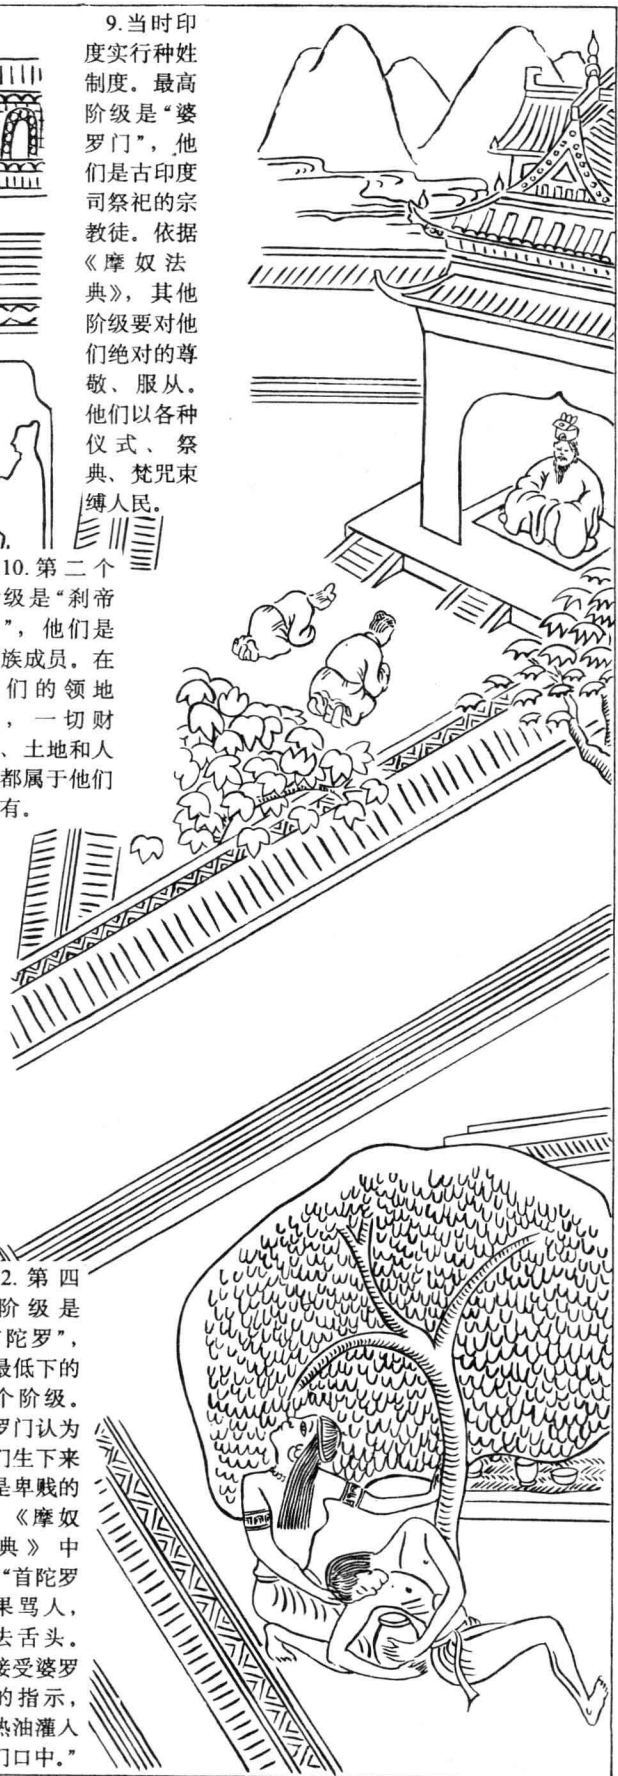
9. 当时印度实行种姓制度。最高阶级是“婆罗门”，他们是古印度司祭祀的宗教徒。依据《摩奴法典》，其他阶级要对他们绝对的尊敬、服从。他们以各种仪式、祭典、梵咒束缚人民。

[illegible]0.

10. 第二个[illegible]级是“刹帝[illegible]”，他们是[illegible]族成员。在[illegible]们的领地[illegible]，一切财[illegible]、土地和人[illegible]都属于他们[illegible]有。

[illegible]2. 第四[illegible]阶级是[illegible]陀罗”，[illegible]最低下的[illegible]个阶级。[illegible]罗门认为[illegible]门生下来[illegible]是卑贱的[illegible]《摩奴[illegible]典》中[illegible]“首陀罗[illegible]果骂人，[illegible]去舌头。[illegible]婆受婆罗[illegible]的指示，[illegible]热油灌入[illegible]门口中。”